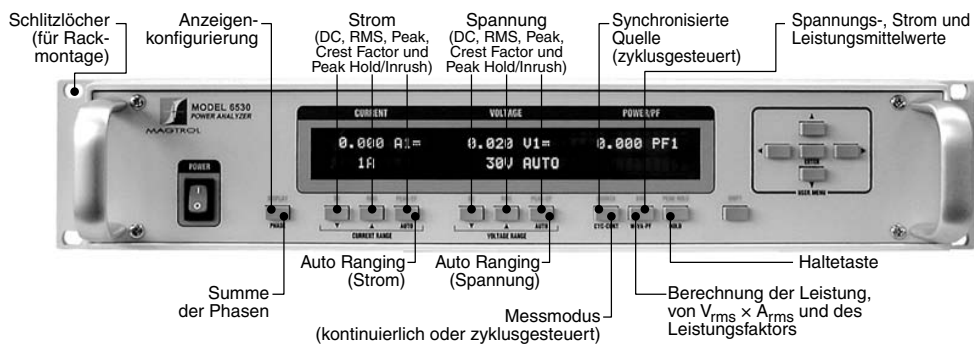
Schlitzlöcher (für Rackmontage)

Anzeigenkonfigurierung

Strom (DC, RMS, Peak, Crest Factor und Peak Hold/Inrush)

Spannung (DC, RMS, Peak, Crest Factor und Peak Hold/Inrush)

Synchronisierte Quelle (zyklusgesteuert)

Spannungs-, Strom und Leistungsmittelwerte

MODEL 6530
POWER ANALYZER
MAGTROL

CURRENT

VOLTAGE

POWER/PF

0.000 A1=

0.020 V1=

0.000 PF1

1A

30V AUTO

POWER

DISPLAY

PHASE

CURRENT RANGE

AUTO

VOLTAGE RANGE

AUTO

CYC-CONT

W/VA-PF

PEAK HOLD

HOLD

SHIFT

ENTER

USER MENU

Auto Ranging (Strom)

Auto Ranging (Spannung)

Haltetaste

Summe der Phasen

Messmodus (kontinuierlich oder zyklusgesteuert)

Berechnung der Leistung, von $V_{rms} \times A_{rms}$ und des Leistungsfaktors